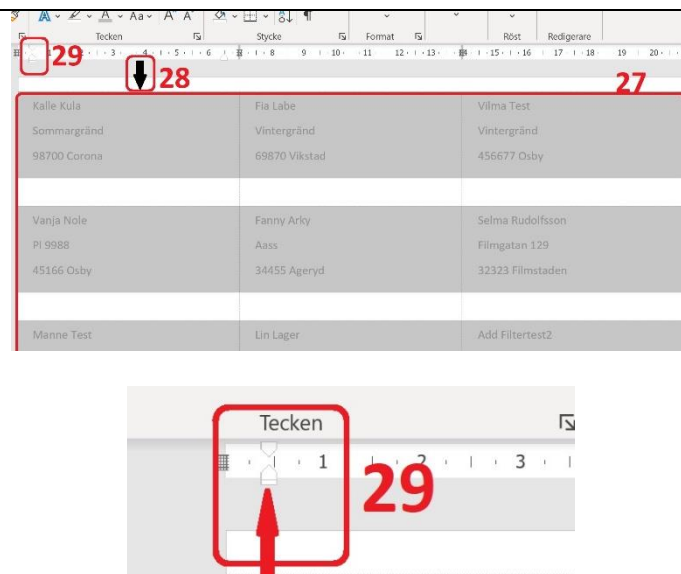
Tecken

Stycke

Format

Röst

Redigerare

29

28

27

| Kalle Kula | Fia Labe | Vilma Test |
|---|---|---|
| Sommargränd | Vintergränd | Vintergränd |
| 98700 Corona | 69870 Vikstad | 456677 Osby |
| | | |
| Vanja Nole | Fanny Arky | Selma Rudolfsson |
| Pl 9988 | Aass | Filmgatan 129 |
| 45166 Osby | 34455 Ageryd | 32323 Filmstaden |
| | | |
| Manne Test | Lin Lager | Add Filtertest2 |

Tecken

1 2 3

29